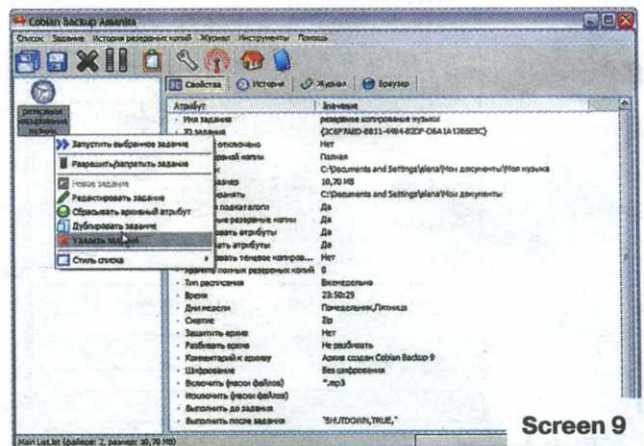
Cobian Backup Amanita

Список Задание История резервных копий Журнал Инструменты Помощь

резервное копирование музыки

Свойства История Журнал Браузер

| Атрибут | Значение |
|---|---|
| Имя задания | резервное копирование музыки |
| ID задания | {2C6F7AED-0811-4494-B3DF-D6A1A1268E5C} |
| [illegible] отключено | Нет |
| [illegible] резервной копии | Полная |
| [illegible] | C:\Documents and Settings\plena\Мои документы\Моя музыка |
| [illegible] задания | 10,70 MB |
| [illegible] сохранить | C:\Documents and Settings\plena\Мои документы |
| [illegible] подкаталоги | Да |
| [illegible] резервные копии | Да |
| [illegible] атрибуты | Да |
| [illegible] атрибуты | Да |
| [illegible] теневое копиров... | Нет |
| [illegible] полных резервных копий | 0 |
| Тип расписания | Еженедельно |
| Время | 23:50:29 |
| Дни недели | Понедельник,Пятница |
| Сжатие | Zip |
| Защитить архив | Нет |
| Разбивать архив | Не разбивать |
| Комментарий к архиву | Архив создан Cobian Backup 9 |
| Шифрование | Без шифрования |
| Включить (маски файлов) | *.mp3 |
| Исключить (маски файлов) | |
| Выполнить до задания | |
| Выполнить после задания | "SHUTDOWN,TRUE," |

Запустить выбранное задание
Разрешить/запретить задание
Новое задание
Редактировать задание
Сбрасывать архивный атрибут
Дублировать задание
Удалить задание
Стиль списка

Main List.lst (файлов: 2, размер: 10,70 MB)

Screen 9